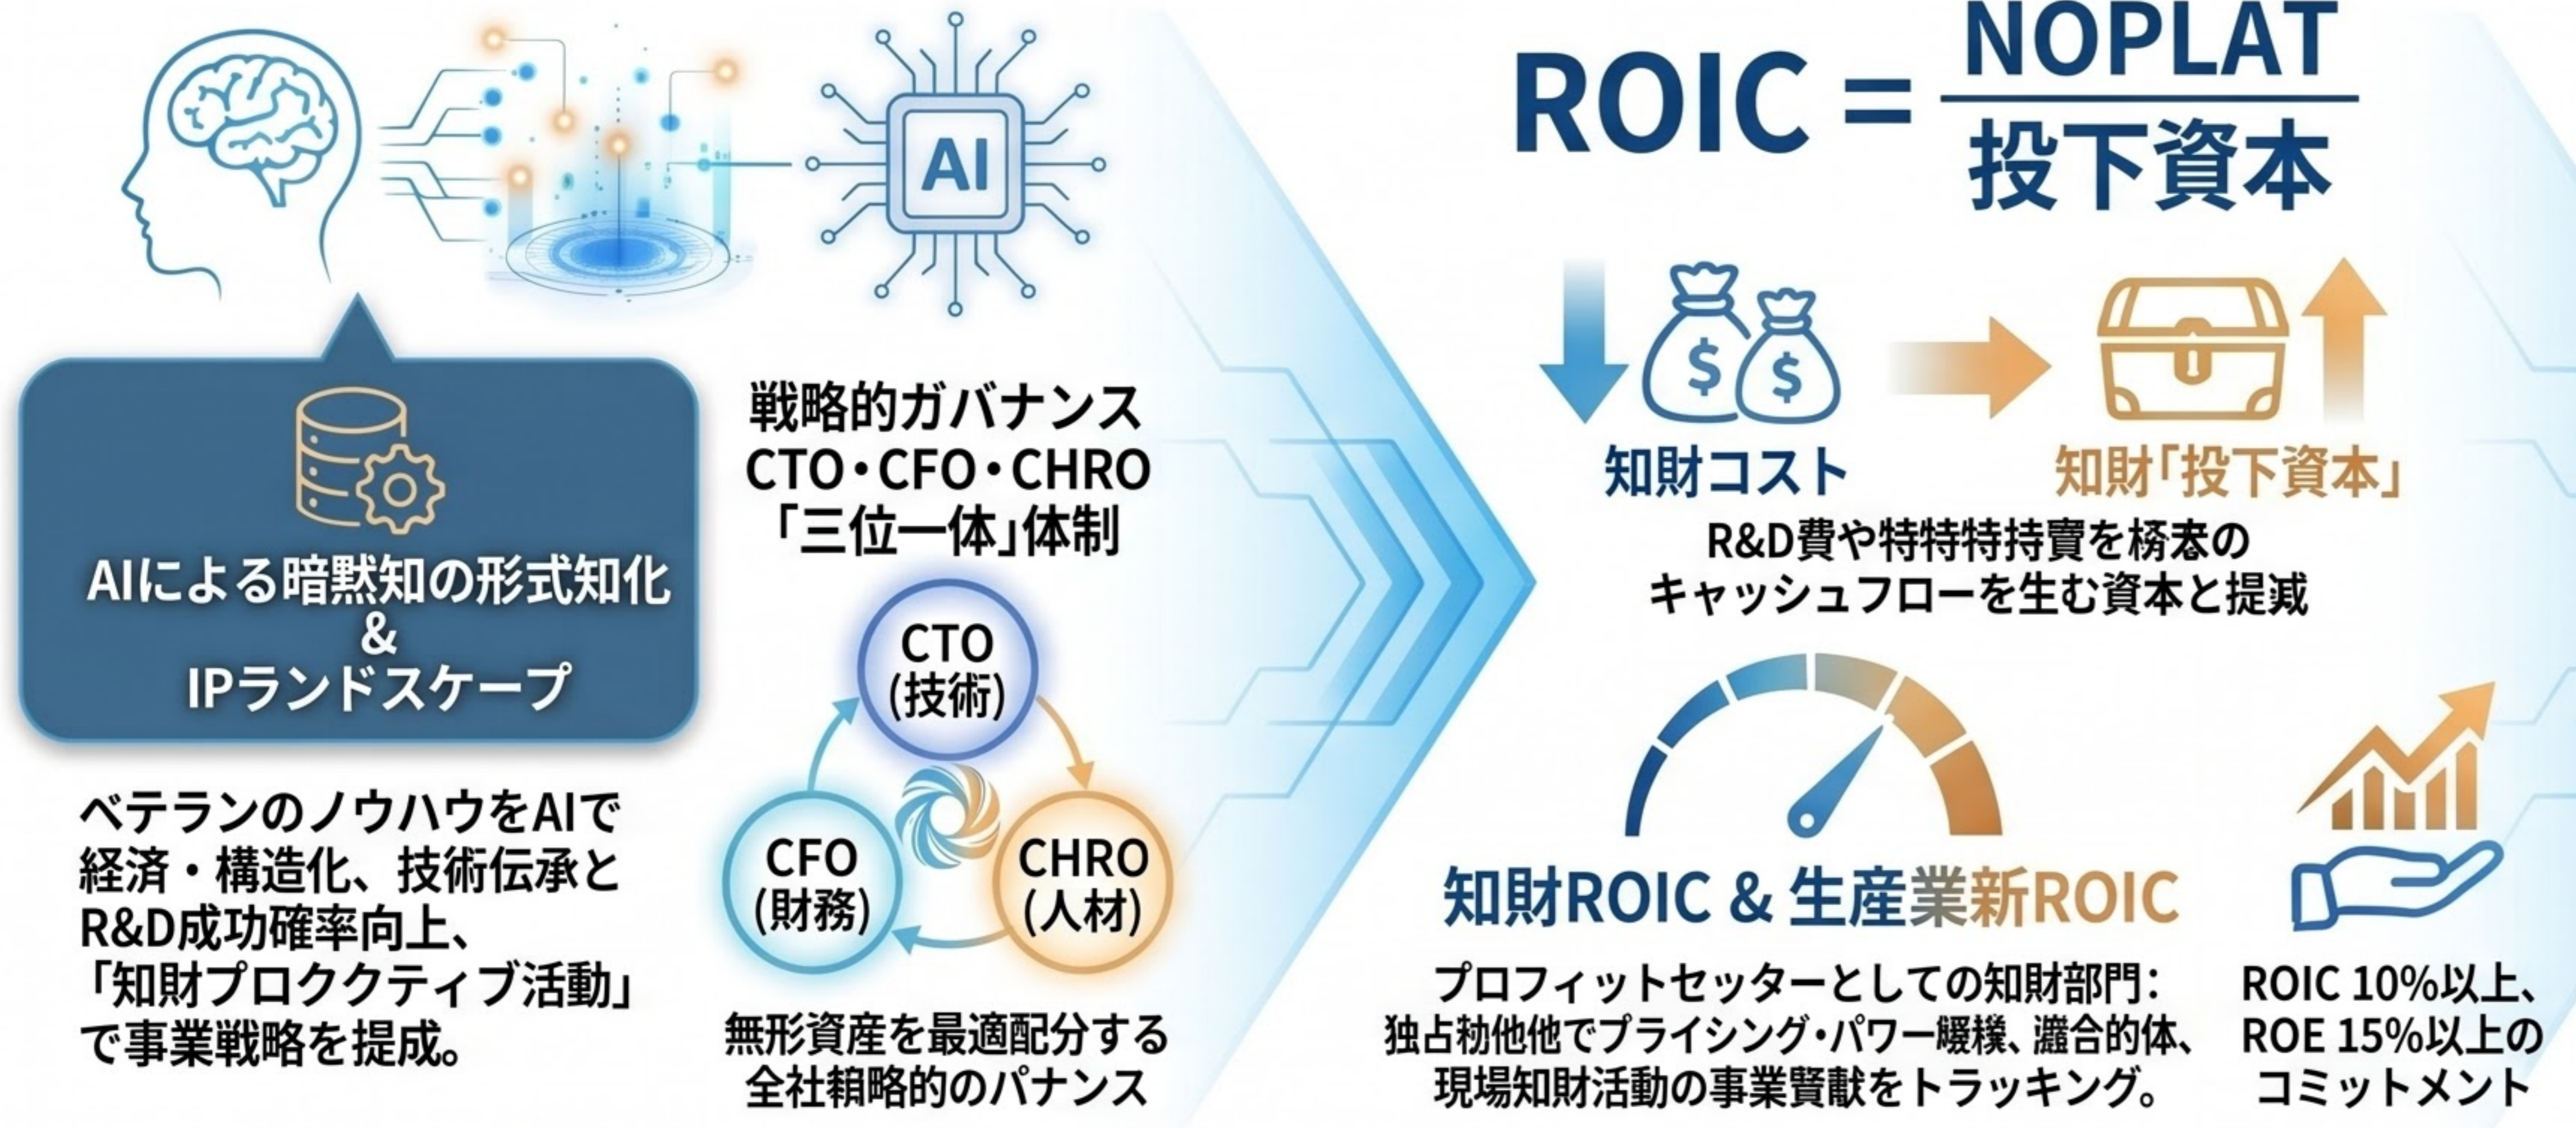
AI

$ROIC = \frac{NOPLAT}{投下資本}$

AIによる暗黙知の形式知化
&
IPランドスケープ

ベテランのノウハウをAIで経済・構造化、技術伝承とR&D成功確率向上、「知財プロククティブ活動」で事業戦略を提成。

戦略的ガバナンス
CTO・CFO・CHRO
「三位一体」体制

CTO
(技術)

CFO
(財務)

CHRO
(人材)

無形資産を最適配分する全社粡略的のパナンス

知財コスト

知財「投下資本」

R&D費や特特特持賣を梈崟のキャッシュフローを生む資本と提減

知財ROIC & 生産業新ROIC

プロフィットセッターとしての知財部門：独占物他他でプライシング・パワー皧穘、灉合的体、現場知財活動の事業贒献をトラッキング。

ROIC 10%以上、ROE 15%以上のコミットメント